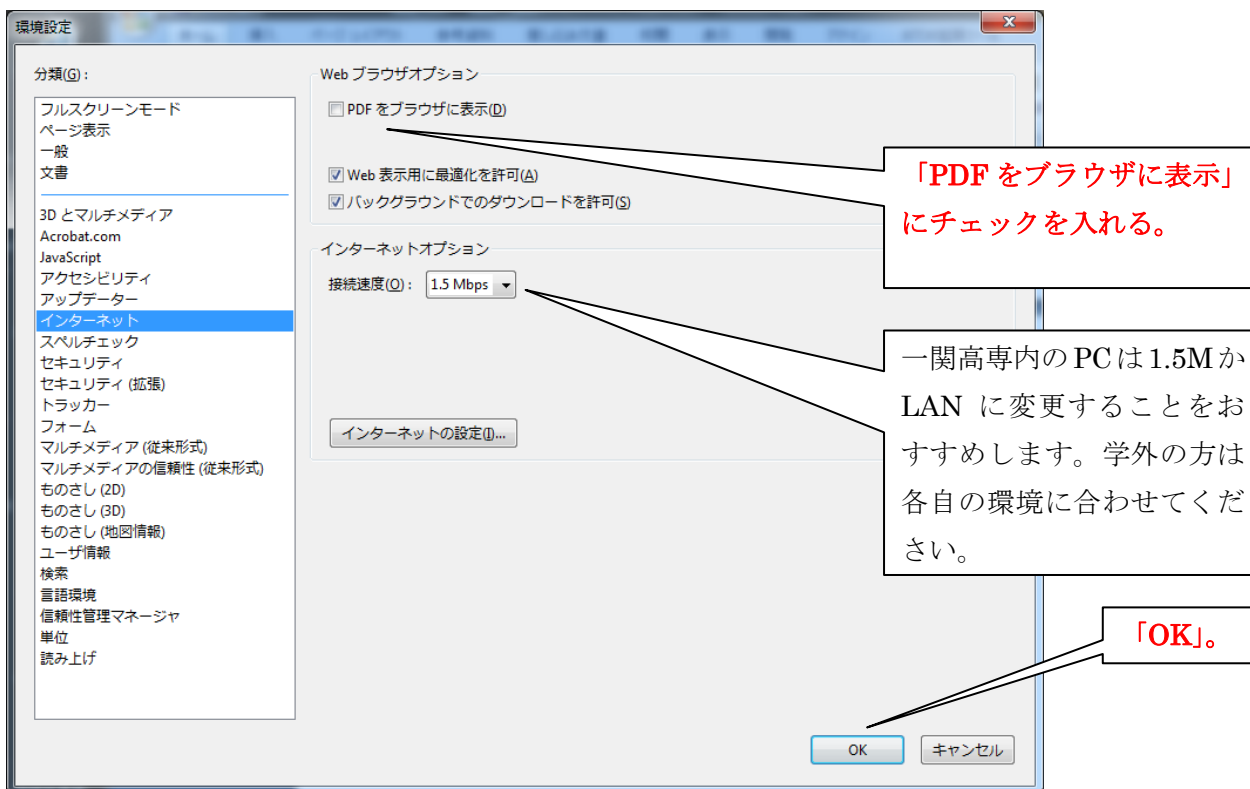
環境設定

分類(G)：

フルスクリーンモード
ページ表示
一般
文書

3D とマルチメディア
Acrobat.com
JavaScript
アクセシビリティ
アップデーター
インターネット
スペルチェック
セキュリティ
セキュリティ (拡張)
トラッカー
フォーム
マルチメディア (従来形式)
マルチメディアの信頼性 (従来形式)
ものさし (2D)
ものさし (3D)
ものさし (地図情報)
ユーザ情報
検索
言語環境
信頼性管理マネージャ
単位
読み上げ

Web ブラウザオプション

PDF をブラウザに表示(D)

Web 表示用に最適化を許可(A)
バックグラウンドでのダウンロードを許可(S)

インターネットオプション

接続速度(O)： 1.5 Mbps

インターネットの設定(I)...

「PDF をブラウザに表示」にチェックを入れる。

一関高専内の PC は 1.5M か LAN に変更することをおすすめします。学外の方は各自の環境に合わせてください。

「OK」。

OK
キャンセル